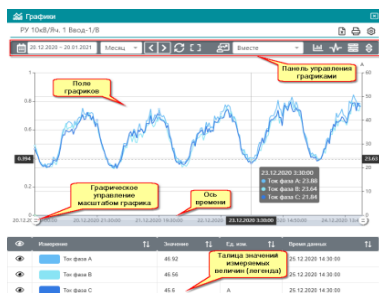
Графики

РУ 10кВ/Яч. 1 Ввод-1/В

20.12.2020 – 20.01.2021 | Месяц | Вместе

Панель управления графиками

Поле графиков

A

60

50

40

30

20

10

0

8.394

23.68

Графическое управление масштабом графика

Ось времени

23.12.2020 3:30:00

Ток фазы A: 21.88

Ток фазы B: 23.64

Ток фазы C: 21.84

20.12.2020

23.12.2020 3:30:00

| | Измерение | | Значение | Ед. изм. | Время данных |
|---|---|---|---|---|---|
| 👁 | Ток фаза А | | 46.92 | A | 26.12.2020 14:30:00 |
| 👁 | Ток фаза В | | 46.56 | | 26.12.2020 14:30:00 |
| 👁 | Ток фаза С | | 45.6 | A | 26.12.2020 14:30:00 |

Талица значений измеряемых величин (легенда)